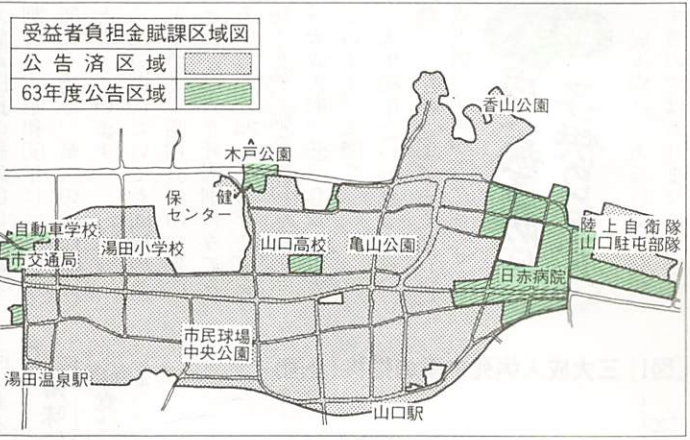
受益者負担金賦課区域図

公告済区域

63年度公告区域

香山公園

木戸公園

保健センター

自動車学校

湯田小学校

市交通局

山口高校

亀山公園

陸上自衛隊山口駐屯部隊

日赤病院

市民球場中央公園

湯田温泉駅

山口駅